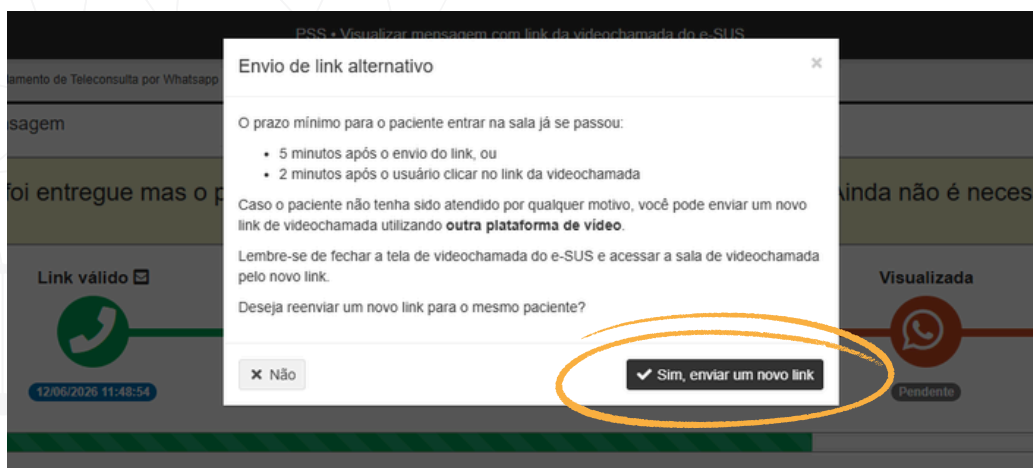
PSS • Visualizar mensagem com link da videochamada do e-SUS

lamento de Teleconsulta por Whatsapp

sagem

foi entregue mas o p

inda não é neces

Link válido

12/06/2026 11:48:54

Visualizada

Pendente

Envio de link alternativo

×

O prazo mínimo para o paciente entrar na sala já se passou:

- 5 minutos após o envio do link, ou
- 2 minutos após o usuário clicar no link da videochamada

Caso o paciente não tenha sido atendido por qualquer motivo, você pode enviar um novo link de videochamada utilizando **outra plataforma de vídeo**.

Lembre-se de fechar a tela de videochamada do e-SUS e acessar a sala de videochamada pelo novo link.

Deseja reenviar um novo link para o mesmo paciente?

✖ Não

✔ Sim, enviar um novo link